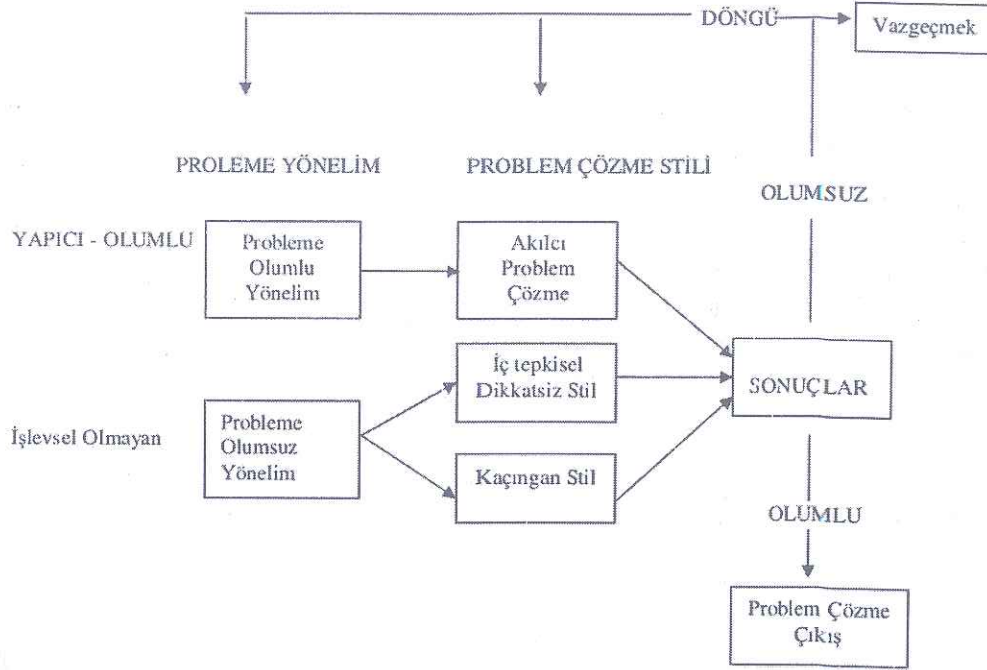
DÖNGÜ

Vazgeçmek

PROLEME YÖNELİM

PROBLEM ÇÖZME STİLİ

OLUMSUZ

YAPICI - OLUMLU

Probleme Olumlu Yönelim

Akılcı Problem Çözme

İç tepkisel Dikkatsiz Stil

SONUÇLAR

İşlevsel Olmayan

Probleme Olumsuz Yönelim

Kaçıngan Stil

OLUMLU

Problem Çözme Çıkış